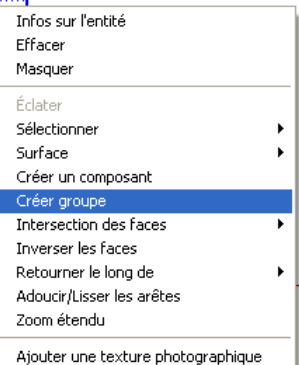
Infos sur l'entité
Effacer
Masquer

Éclater
Sélectionner
Surface
Créer un composant
Créer groupe
Intersection des faces
Inverser les faces
Retourner le long de
Adoucir/Lisser les arêtes
Zoom étendu

Ajouter une texture photographique